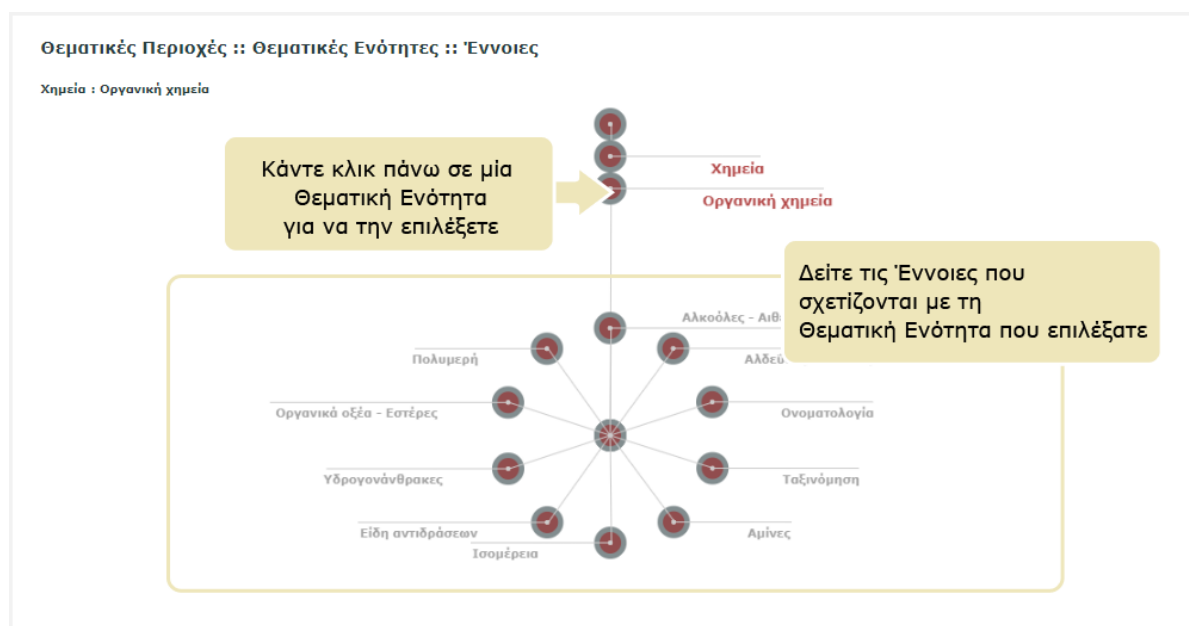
Θεματικές Περιοχές :: Θεματικές Ενότητες :: Έννοιες

Χημεία : Οργανική χημεία

Κάντε κλικ πάνω σε μία Θεματική Ενότητα για να την επιλέξετε

Χημεία

Οργανική χημεία

Δείτε τις Έννοιες που σχετίζονται με τη Θεματική Ενότητα που επιλέξατε

Αλκοόλες - Αιθ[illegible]

Πολυμερή

Αλδεϋ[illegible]

Οργανικά οξέα - Εστέρες

Ονοματολογία

Υδρογονάνθρακες

Ταξινόμηση

Είδη αντιδράσεων

Αμίνες

Ισομέρεια